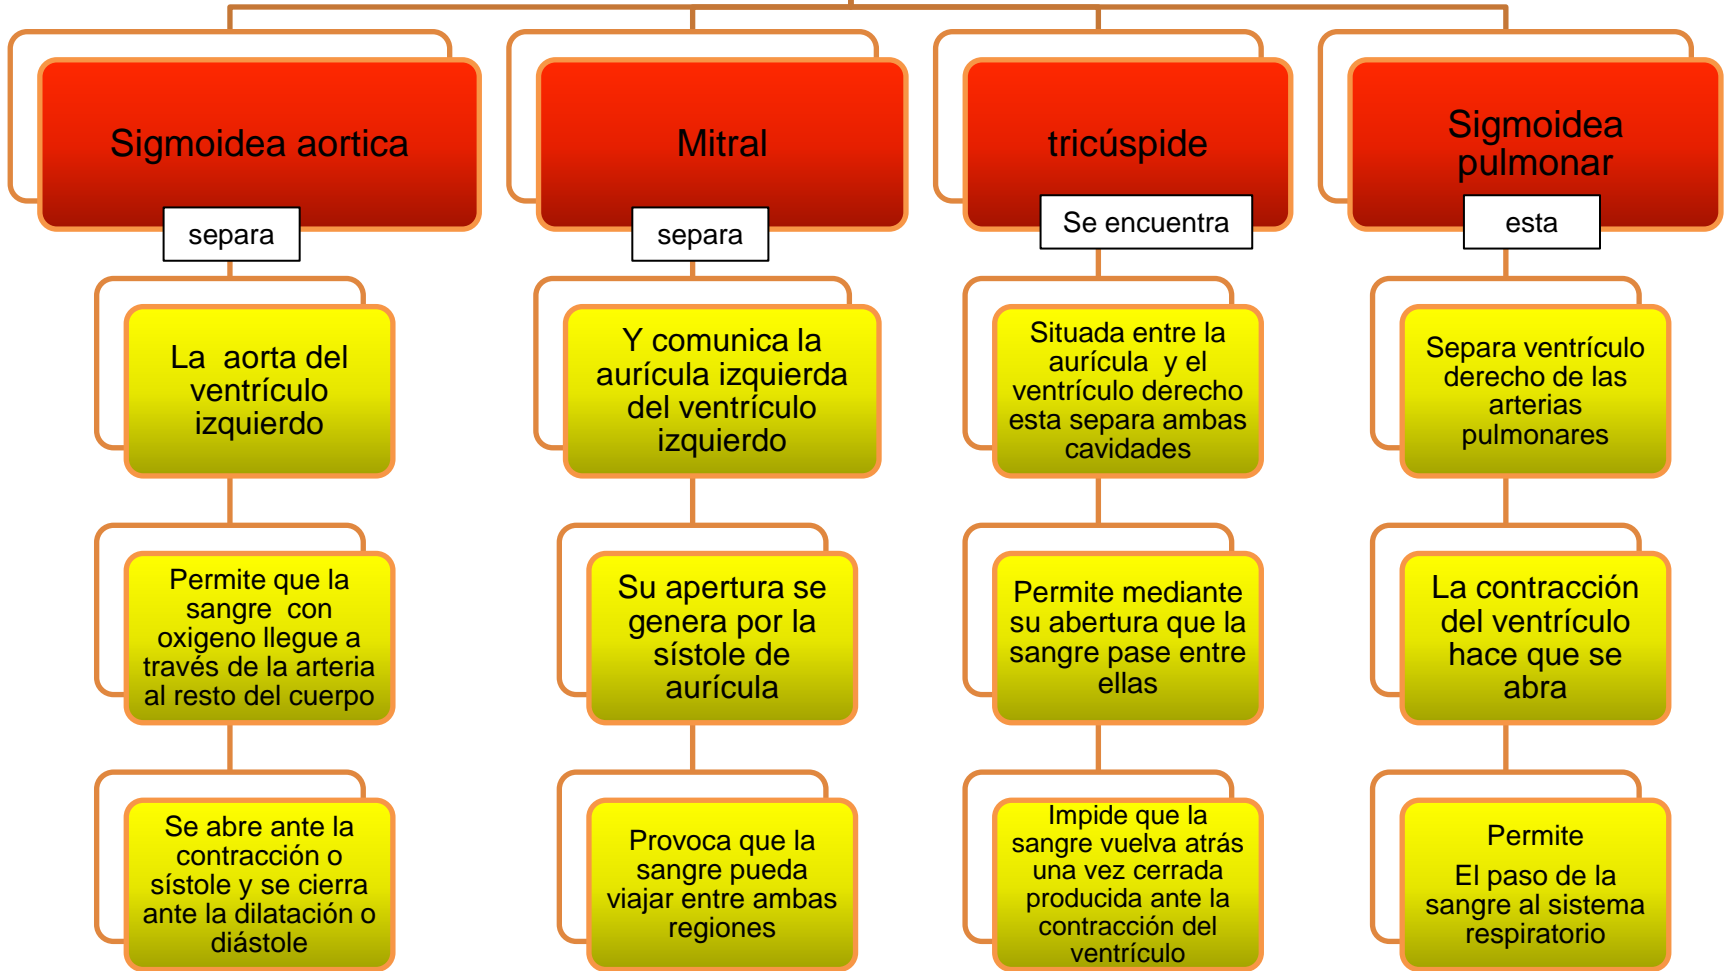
Sigmoidea aortica

separa

La aorta del ventrículo izquierdo

Permite que la sangre con oxigeno llegue a través de la arteria al resto del cuerpo

Se abre ante la contracción o sístole y se cierra ante la dilatación o diástole

Mitral

separa

Y comunica la aurícula izquierda del ventrículo izquierdo

Su apertura se genera por la sístole de aurícula

Provoca que la sangre pueda viajar entre ambas regiones

tricúspide

Se encuentra

Situada entre la aurícula y el ventrículo derecho esta separa ambas cavidades

Permite mediante su abertura que la sangre pase entre ellas

Impide que la sangre vuelva atrás una vez cerrada producida ante la contracción del ventrículo

Sigmoidea pulmonar

esta

Separa ventrículo derecho de las arterias pulmonares

La contracción del ventrículo hace que se abra

Permite

El paso de la sangre al sistema respiratorio